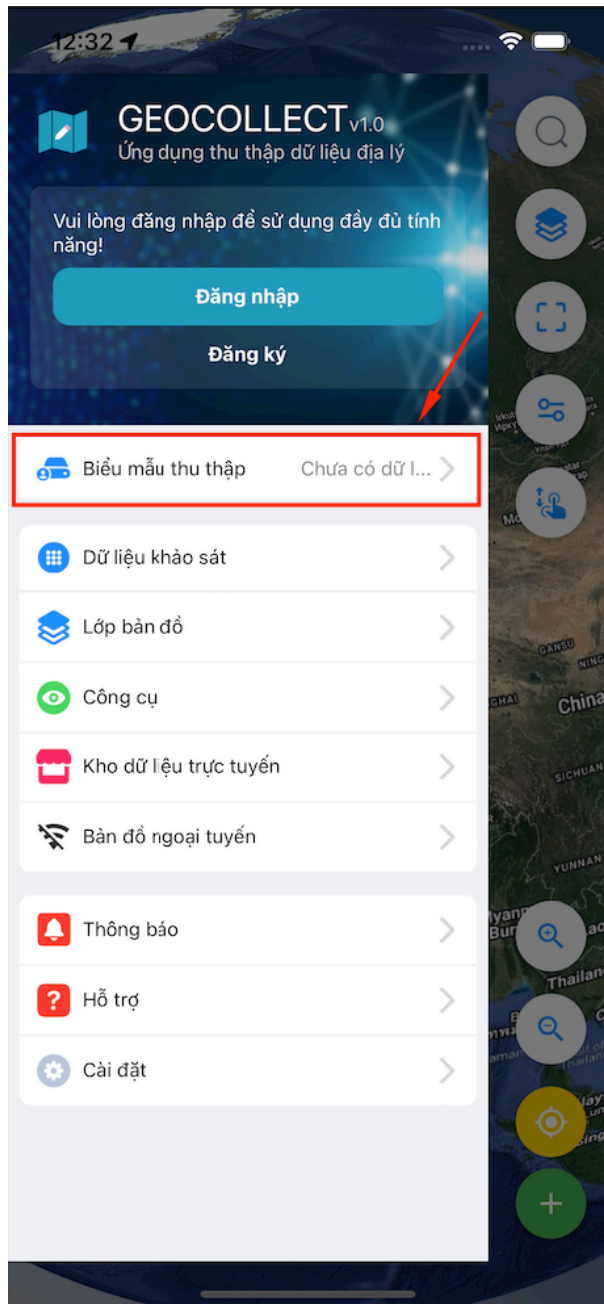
12:32

GEOCOLLECT v1.0
Ứng dụng thu thập dữ liệu địa lý

Vui lòng đăng nhập để sử dụng đầy đủ tính năng!

Đăng nhập

Đăng ký

Biểu mẫu thu thập   Chưa có dữ l...

Dữ liệu khảo sát

Lớp bản đồ

Công cụ

Kho dữ liệu trực tuyến

Bản đồ ngoại tuyến

Thông báo

Hỗ trợ

Cài đặt

GANSU
NING
China
SICHUAN
YUNNAN
Thailan
Irkut
Mo